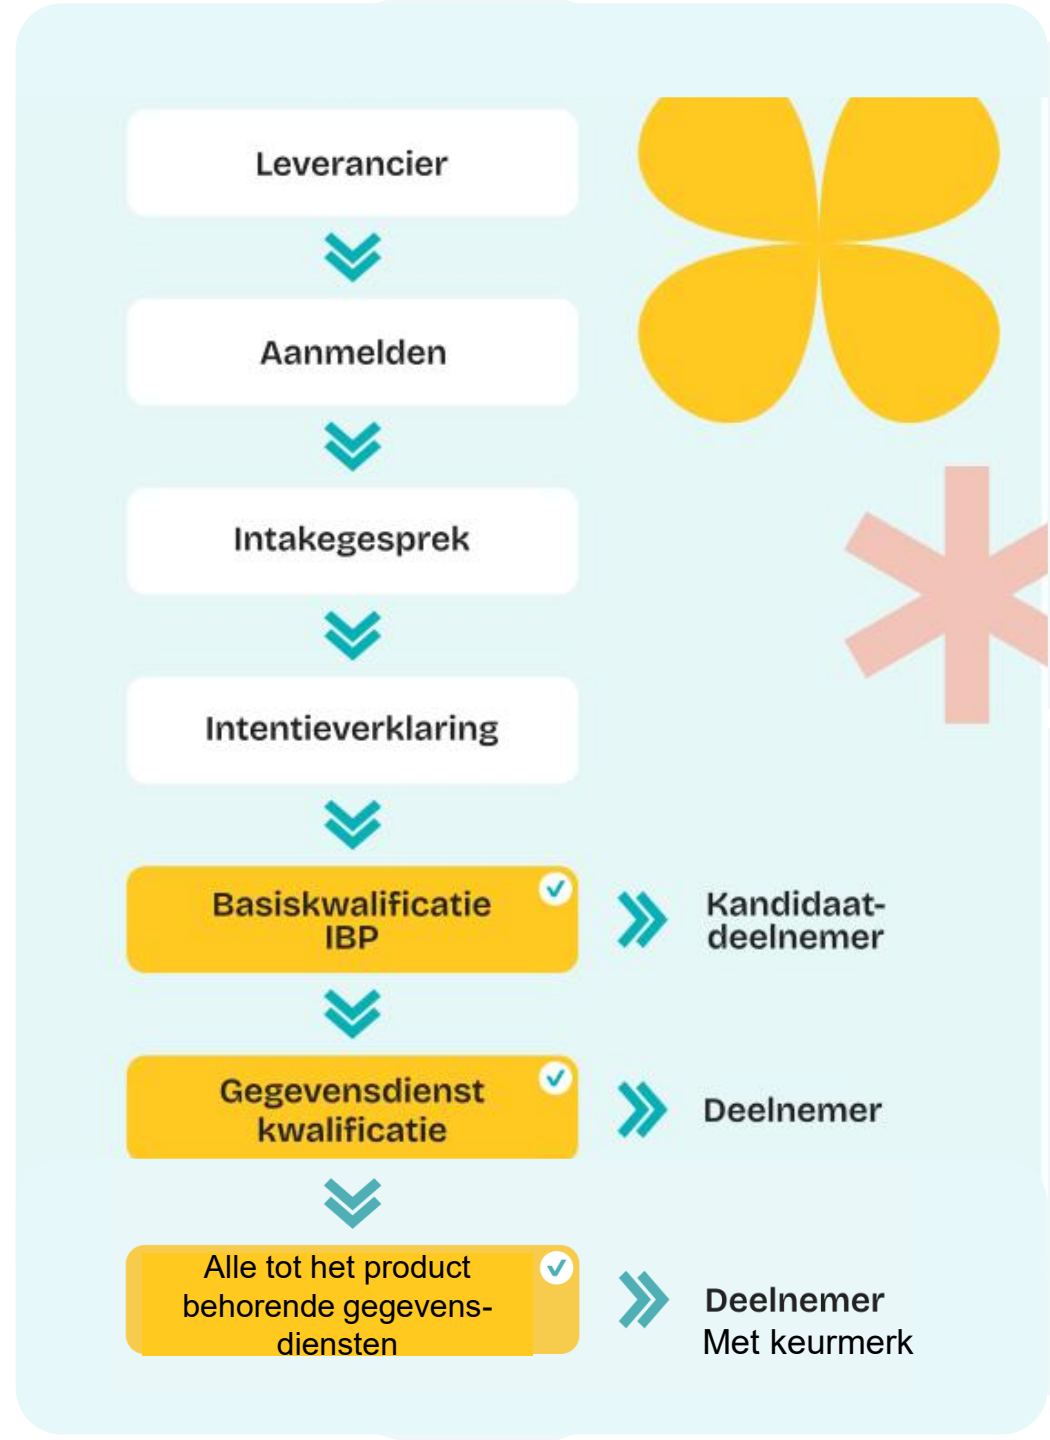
Leverancier

Aanmelden

Intakegesprek

Intentieverklaring

Basiskwalificatie IBP

Kandidaat-deelnemer

Gegevensdienst kwalificatie

Deelnemer

Alle tot het product behorende gegevens-diensten

Deelnemer
Met keurmerk